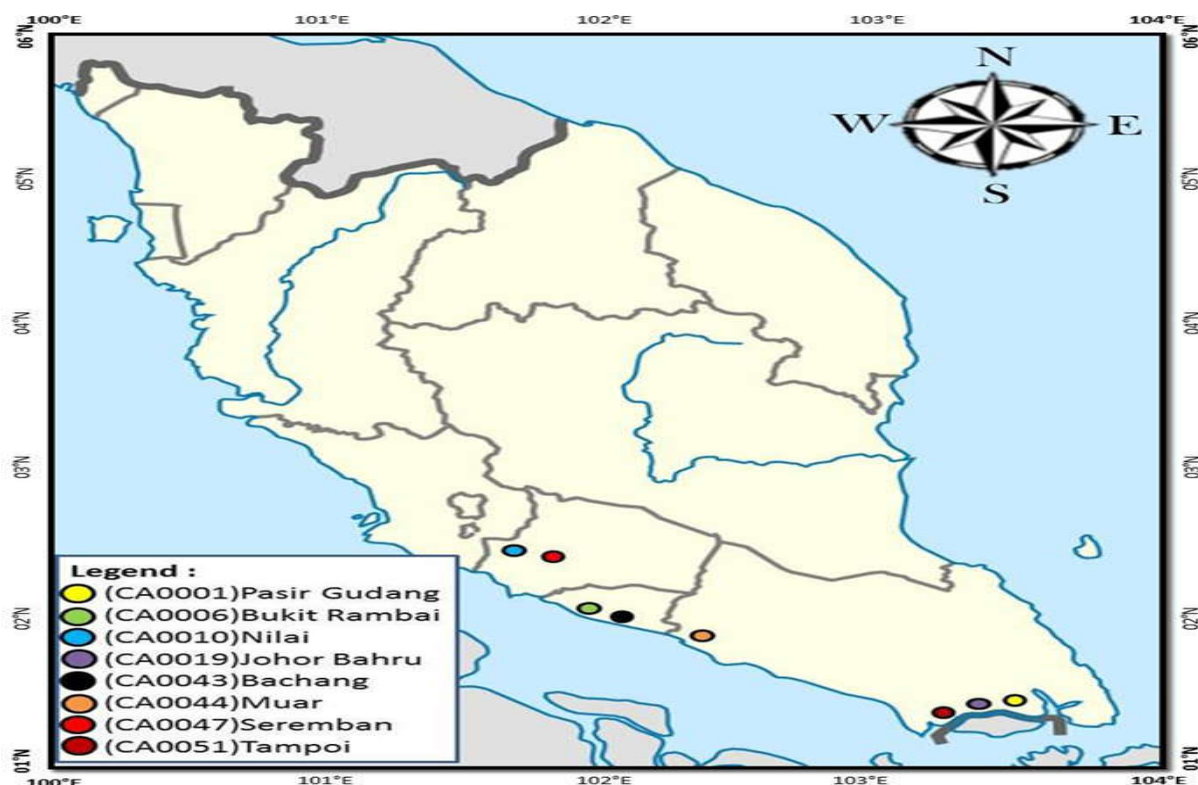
100°E 101°E 102°E 103°E 104°E

06°N 05°N 04°N 03°N 02°N 01°N

06°N 05°N 04°N 03°N 02°N 01°N

N
W E
S

Legend :
(CA0001)Pasir Gudang
(CA0006)Bukit Rambai
(CA0010)Nilai
(CA0019)Johor Bahru
(CA0043)Bachang
(CA0044)Muar
(CA0047)Seremban
(CA0051)Tampoi

100°E 101°E 102°E 103°E 104°E